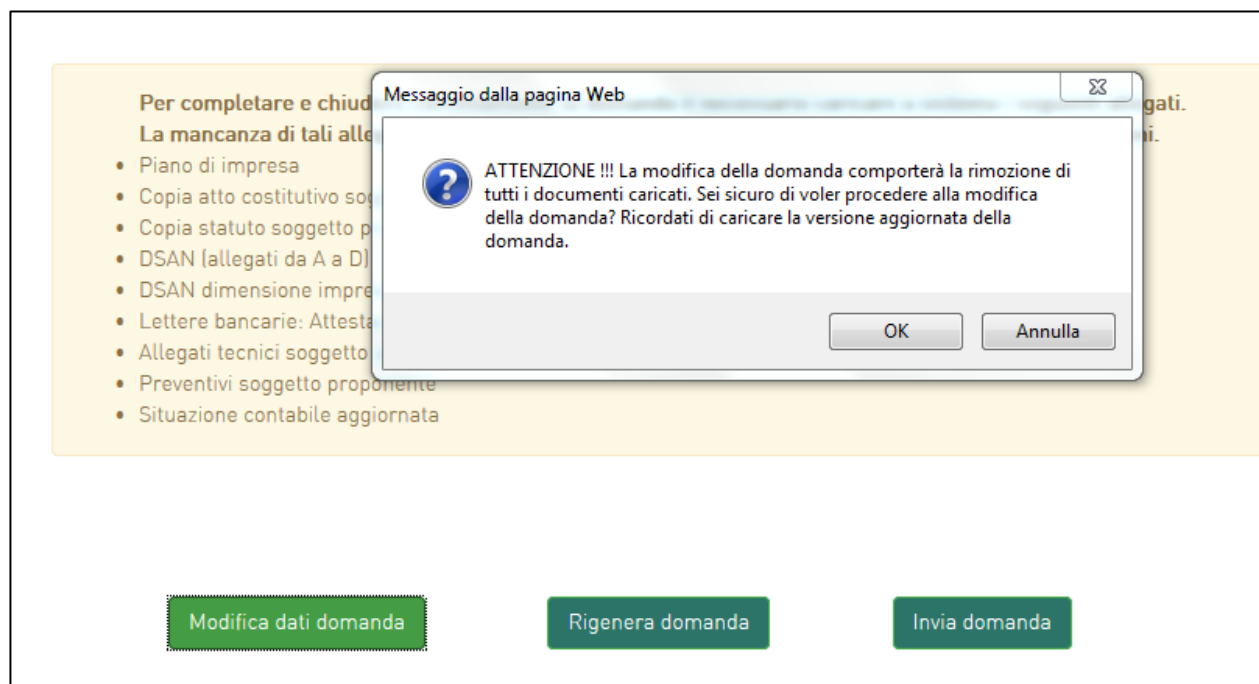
Per completare e chiud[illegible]gati.
La mancanza di tali alle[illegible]ni.

- Piano di impresa
- Copia atto costitutivo sog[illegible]
- Copia statuto soggetto p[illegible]
- DSAN (allegati da A a D)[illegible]
- DSAN dimensione impre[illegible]
- Lettere bancarie: Attesta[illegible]
- Allegati tecnici soggetto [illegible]
- Preventivi soggetto proponente
- Situazione contabile aggiornata

Messaggio dalla pagina Web

ATTENZIONE !!! La modifica della domanda comporterà la rimozione di tutti i documenti caricati. Sei sicuro di voler procedere alla modifica della domanda? Ricordati di caricare la versione aggiornata della domanda.

OK

Annulla

Modifica dati domanda

Rigenera domanda

Invia domanda